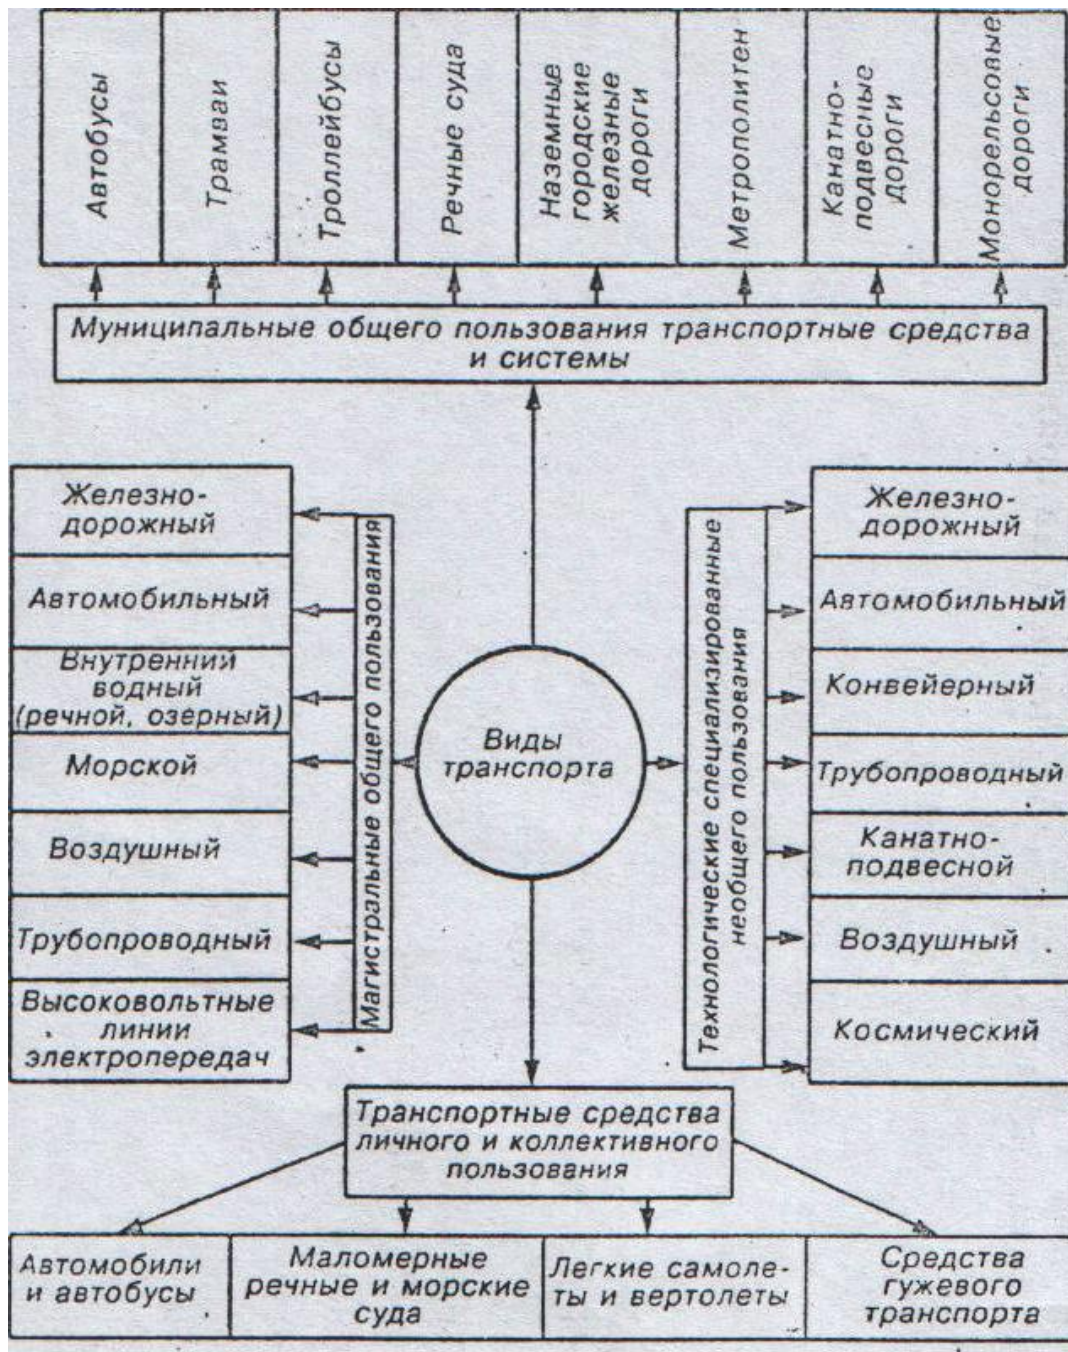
Автобусы

Трамваи

Троллейбусы

Речные суда

Наземные городские железные дороги

Метрополитен

Канатно-подвесные дороги

Монорельсовые дороги

Муниципальные общего пользования транспортные средства и системы

Железно-дорожный

Автомобильный

Внутренний водный (речной, озерный)

Морской

Воздушный

Трубопроводный

Высоковольтные линии электропередач

Магистральные общего пользования

Виды транспорта

Технологические специализированные необщего пользования

Железно-дорожный

Автомобильный

Конвейерный

Трубопроводный

Канатно-подвесной

Воздушный

Космический

Транспортные средства личного и коллективного пользования

Автомобили и автобусы

Маломерные речные и морские суда

Легкие самолеты и вертолеты

Средства гужевого транспорта